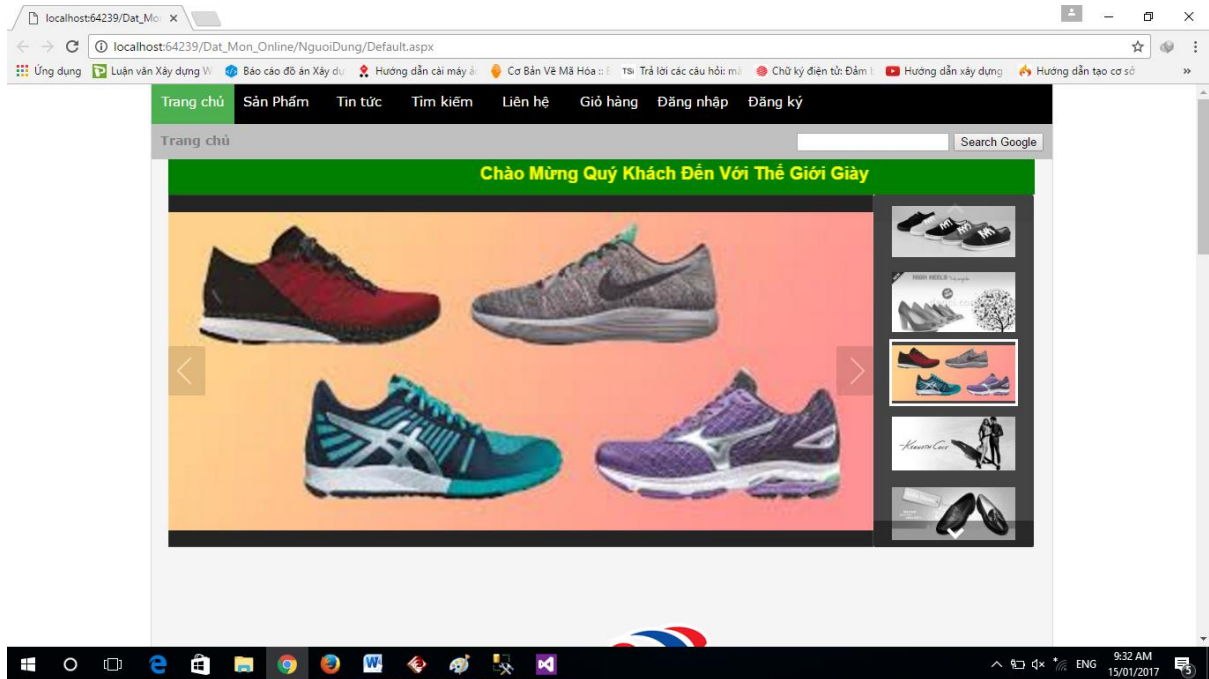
localhost:64239/Dat_Mo ×

localhost:64239/Dat_Mon_Online/NguoiDung/Default.aspx

Ứng dụng Luận văn Xây dựng W Báo cáo đồ án Xây dự Hướng dẫn cài máy ả Cơ Bản Về Mã Hóa :: TSI Trả lời các câu hỏi: m Chữ ký điện tử: Đảm Hướng dẫn xây dựng Hướng dẫn tạo cơ sở »

Trang chủ Sản Phẩm Tin tức Tìm kiếm Liên hệ Giỏ hàng Đăng nhập Đăng ký

Trang chủ

Search Google

Chào Mừng Quý Khách Đến Với Thế Giới Giày

HIGH HEELS

ENG 9:32 AM 15/01/2017